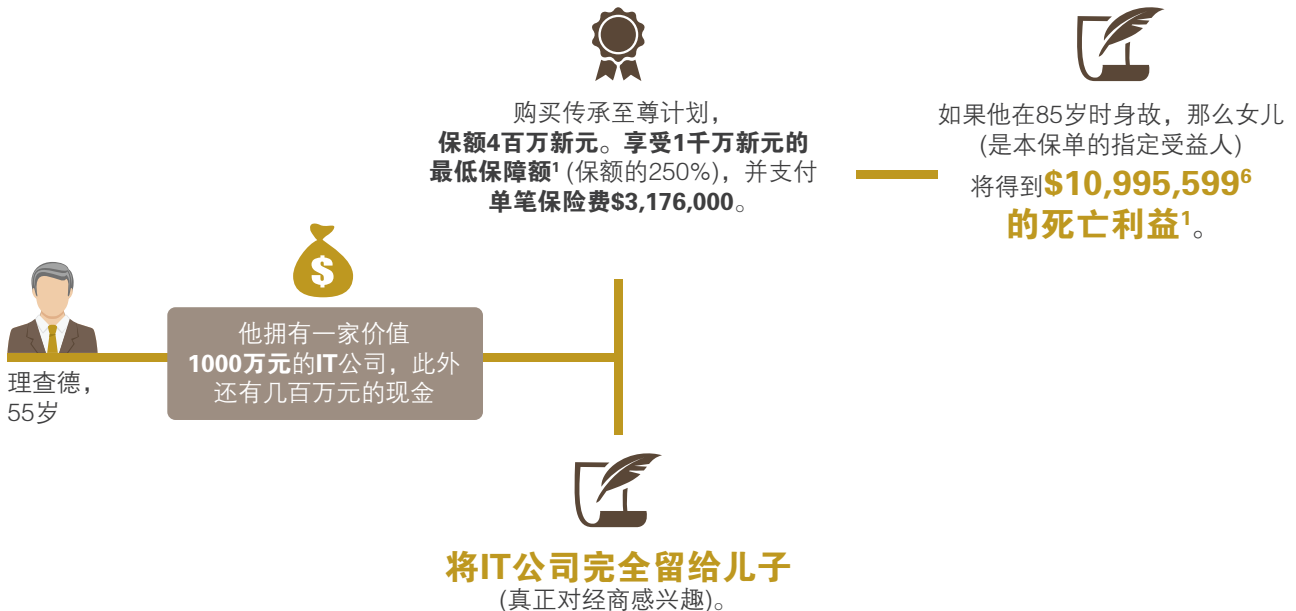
购买传承至尊计划，
**保额4百万新元**。**享受1千万新元的最低保障额**$^1$ (保额的250%)，并支付**单笔保险费$3,176,000**。

如果他在85岁时身故，那么女儿 (是本保单的指定受益人) 将得到**$10,995,599$^6$ 的死亡利益$^1$**。

$

他拥有一家价值 **1000万元**的**IT**公司，此外还有几百万元的现金

理查德，
55岁

**将IT公司完全留给儿子**
(真正对经商感兴趣)。